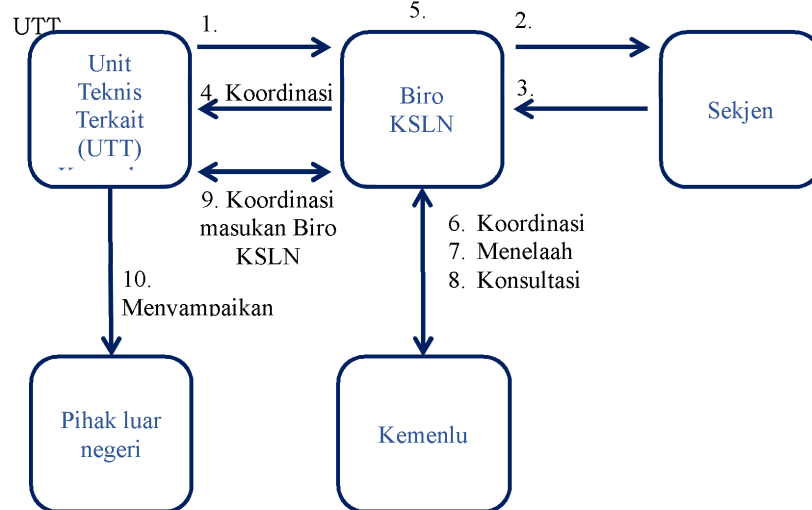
UTT

Unit Teknis Terkait (UTT)

1.

4. Koordinasi

5.

Biro KSLN

2.

3.

Sekjen

9. Koordinasi masukan Biro KSLN

6. Koordinasi
7. Menelaah
8. Konsultasi

10. Menyampaikan

Pihak luar negeri

Kemenlu